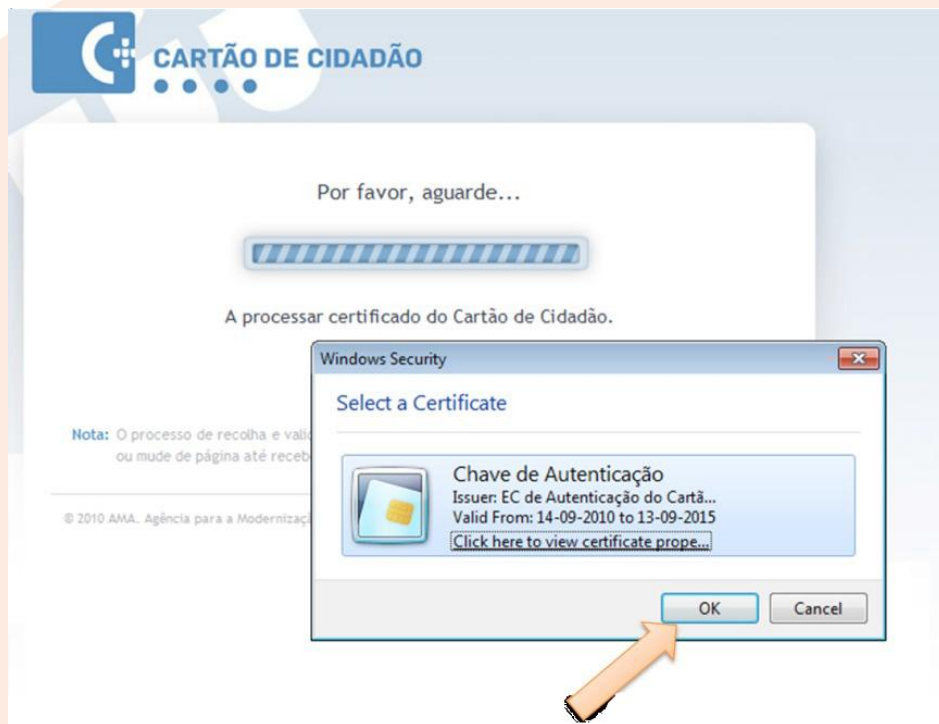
CARTÃO DE CIDADÃO

Por favor, aguarde...

A processar certificado do Cartão de Cidadão.

Nota: O processo de recolha e vali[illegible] ou mude de página até receb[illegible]

© 2010 AMA. Agência para a Moderniza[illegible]

Windows Security

Select a Certificate

Chave de Autenticação
Issuer: EC de Autenticação do Cartã...
Valid From: 14-09-2010 to 13-09-2015
Click here to view certificate prope...

OK

Cancel